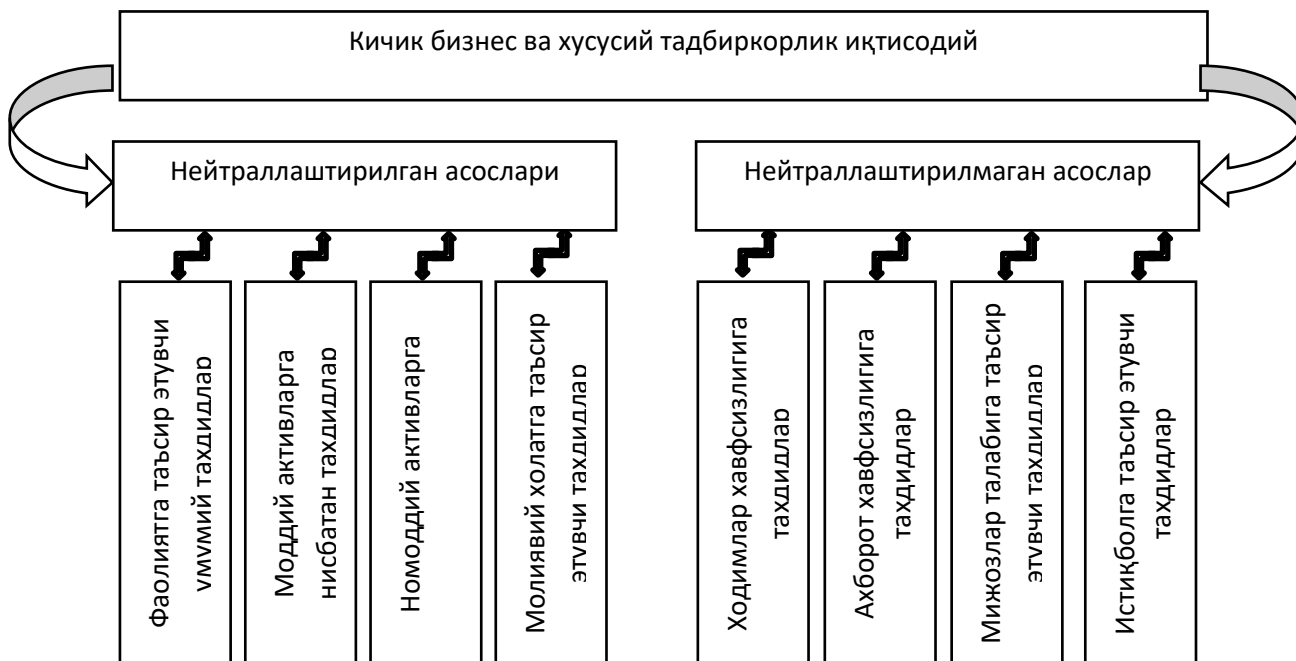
Кичик бизнес ва хусусий тадбиркорлик иқтисодий

Нейтраллаштирилган асослари

Нейтраллаштирилмаган асослар

Фаолиятга таъсир этувчи умумий таҳдидлар

Моддий активларга нисбатан таҳдидлар

Номоддий активларга

Молиявий холатга таъсир этувчи таҳдидлар

Ходимлар хавфсизлигига таҳдидлар

Ахборот хавфсизлигига таҳдидлар

Мижозлар талабига таъсир этувчи таҳдидлар

Истиқболга таъсир этувчи таҳдидлар